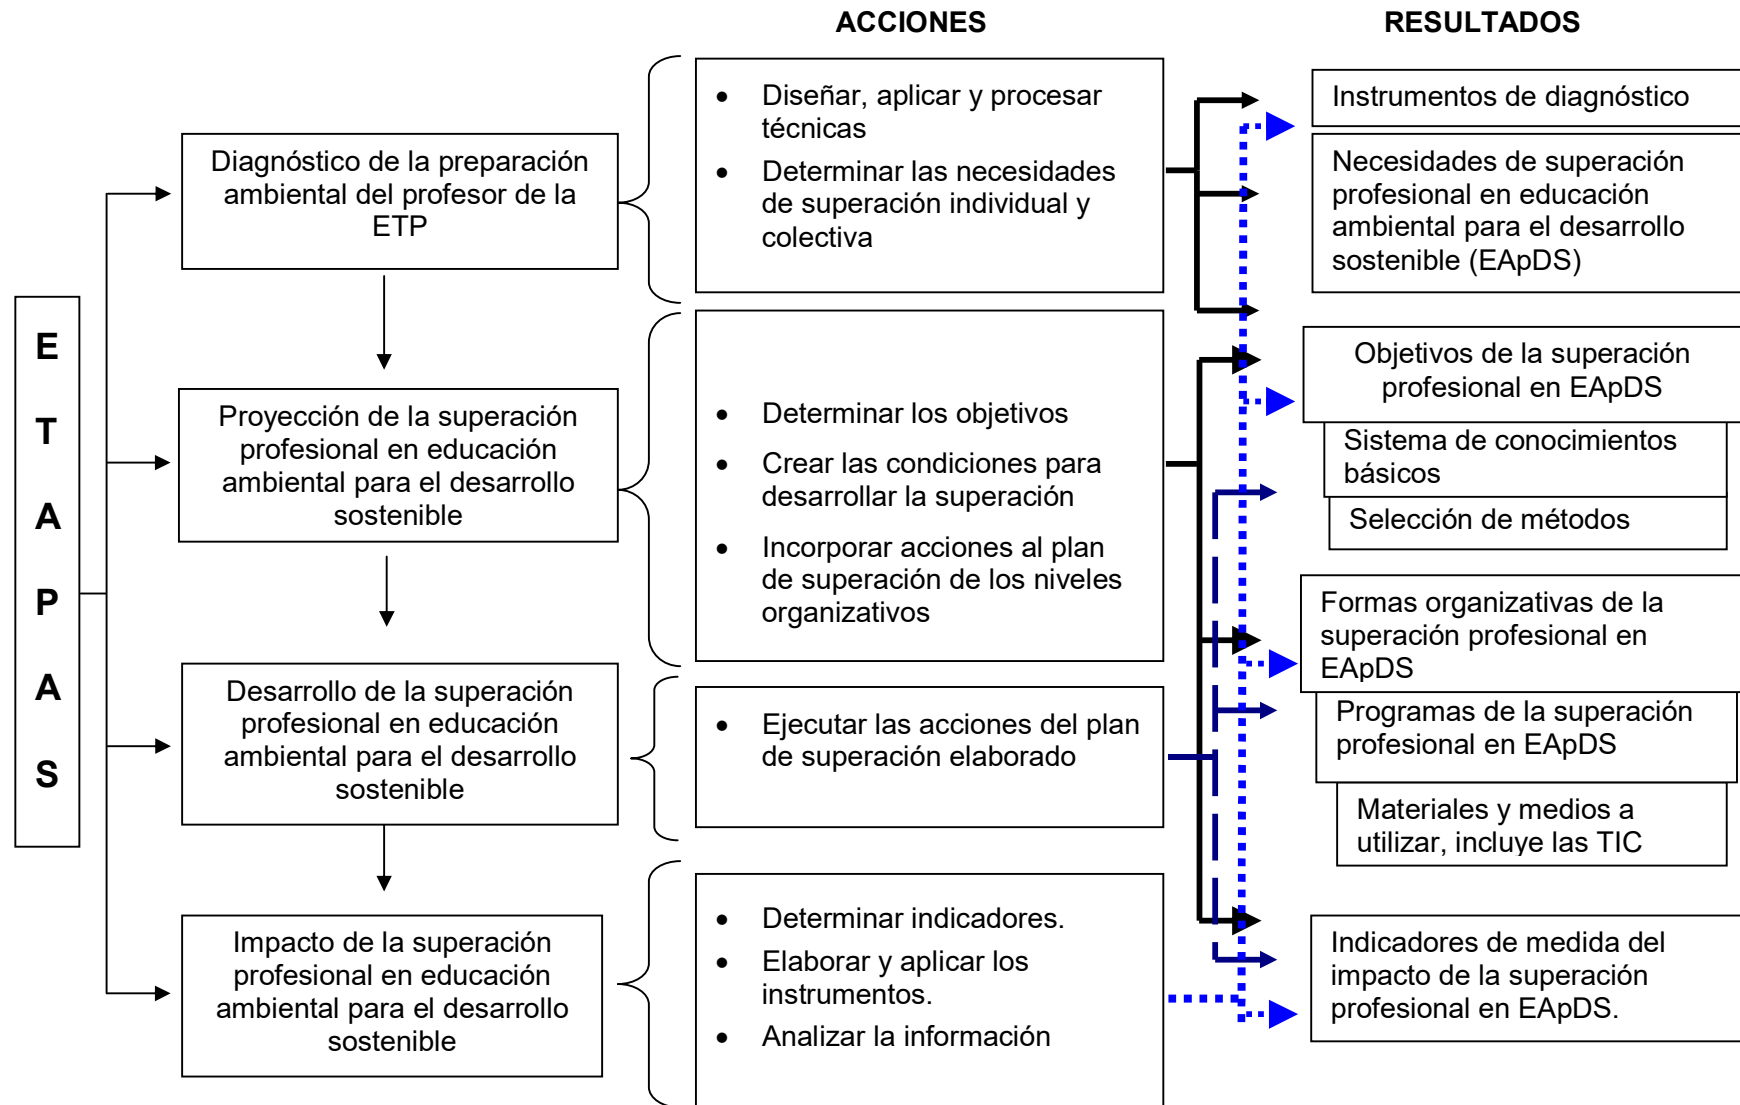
ACCIONES

RESULTADOS

E T A P A S

Diagnóstico de la preparación ambiental del profesor de la ETP

- Diseñar, aplicar y procesar técnicas
- Determinar las necesidades de superación individual y colectiva

Instrumentos de diagnóstico

Necesidades de superación profesional en educación ambiental para el desarrollo sostenible (EApDS)

Proyección de la superación profesional en educación ambiental para el desarrollo sostenible

- Determinar los objetivos
- Crear las condiciones para desarrollar la superación
- Incorporar acciones al plan de superación de los niveles organizativos

Objetivos de la superación profesional en EApDS

Sistema de conocimientos básicos

Selección de métodos

Formas organizativas de la superación profesional en EApDS

Programas de la superación profesional en EApDS

Materiales y medios a utilizar, incluye las TIC

Desarrollo de la superación profesional en educación ambiental para el desarrollo sostenible

- Ejecutar las acciones del plan de superación elaborado

Impacto de la superación profesional en educación ambiental para el desarrollo sostenible

- Determinar indicadores.
- Elaborar y aplicar los instrumentos.
- Analizar la información

Indicadores de medida del impacto de la superación profesional en EApDS.